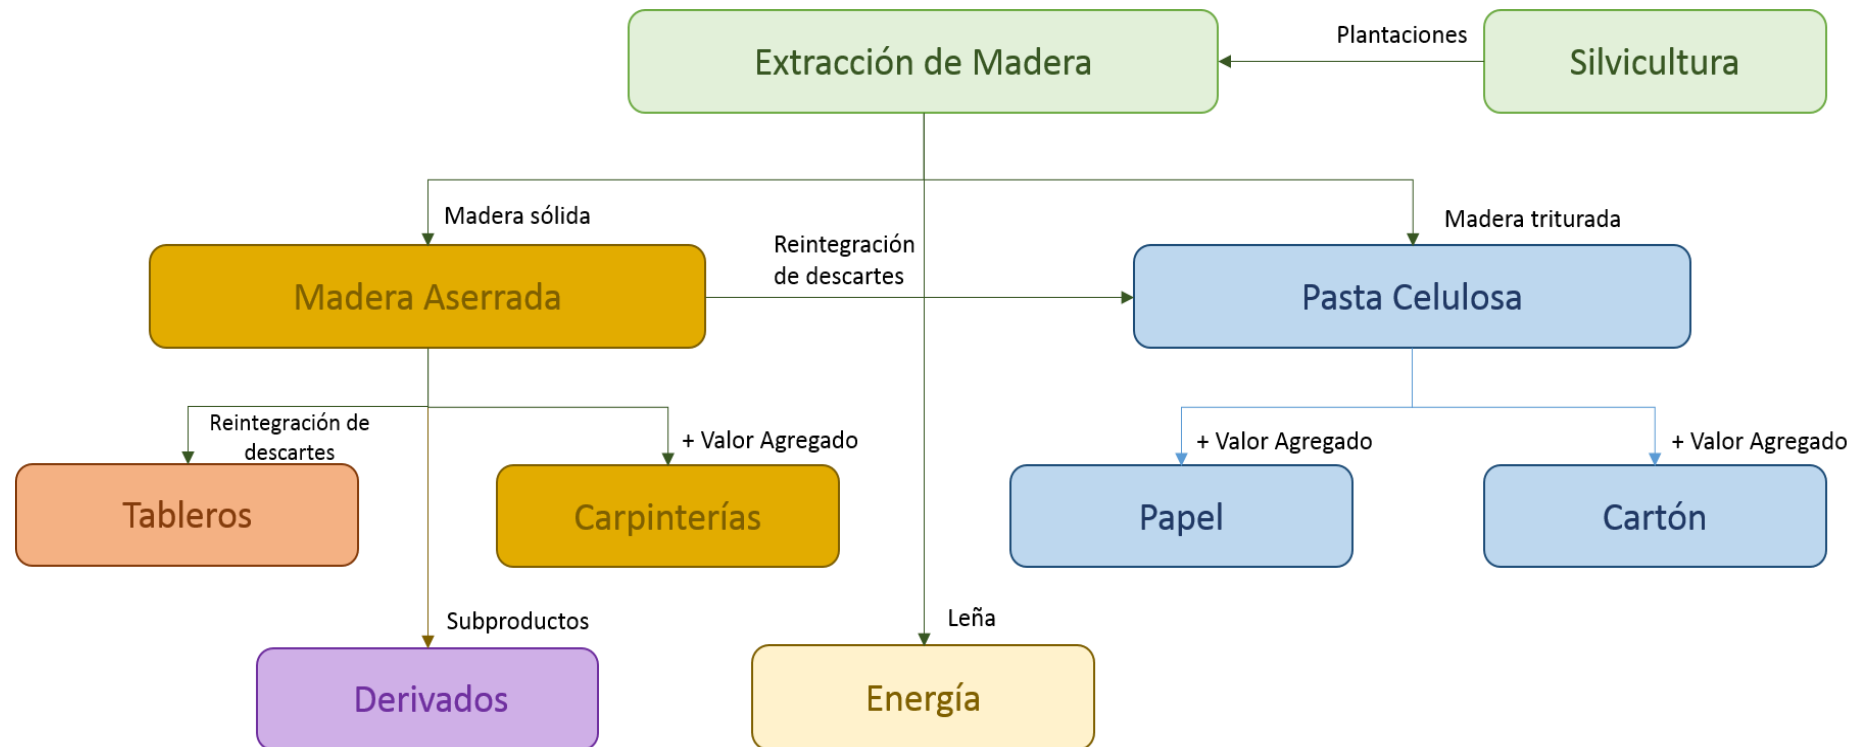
Plantaciones

Extracción de Madera

Silvicultura

Madera sólida

Madera triturada

Reintegración de descartes

Madera Aserrada

Pasta Celulosa

Reintegración de descartes

+ Valor Agregado

+ Valor Agregado

+ Valor Agregado

Tableros

Carpinterías

Papel

Cartón

Subproductos

Leña

Derivados

Energía